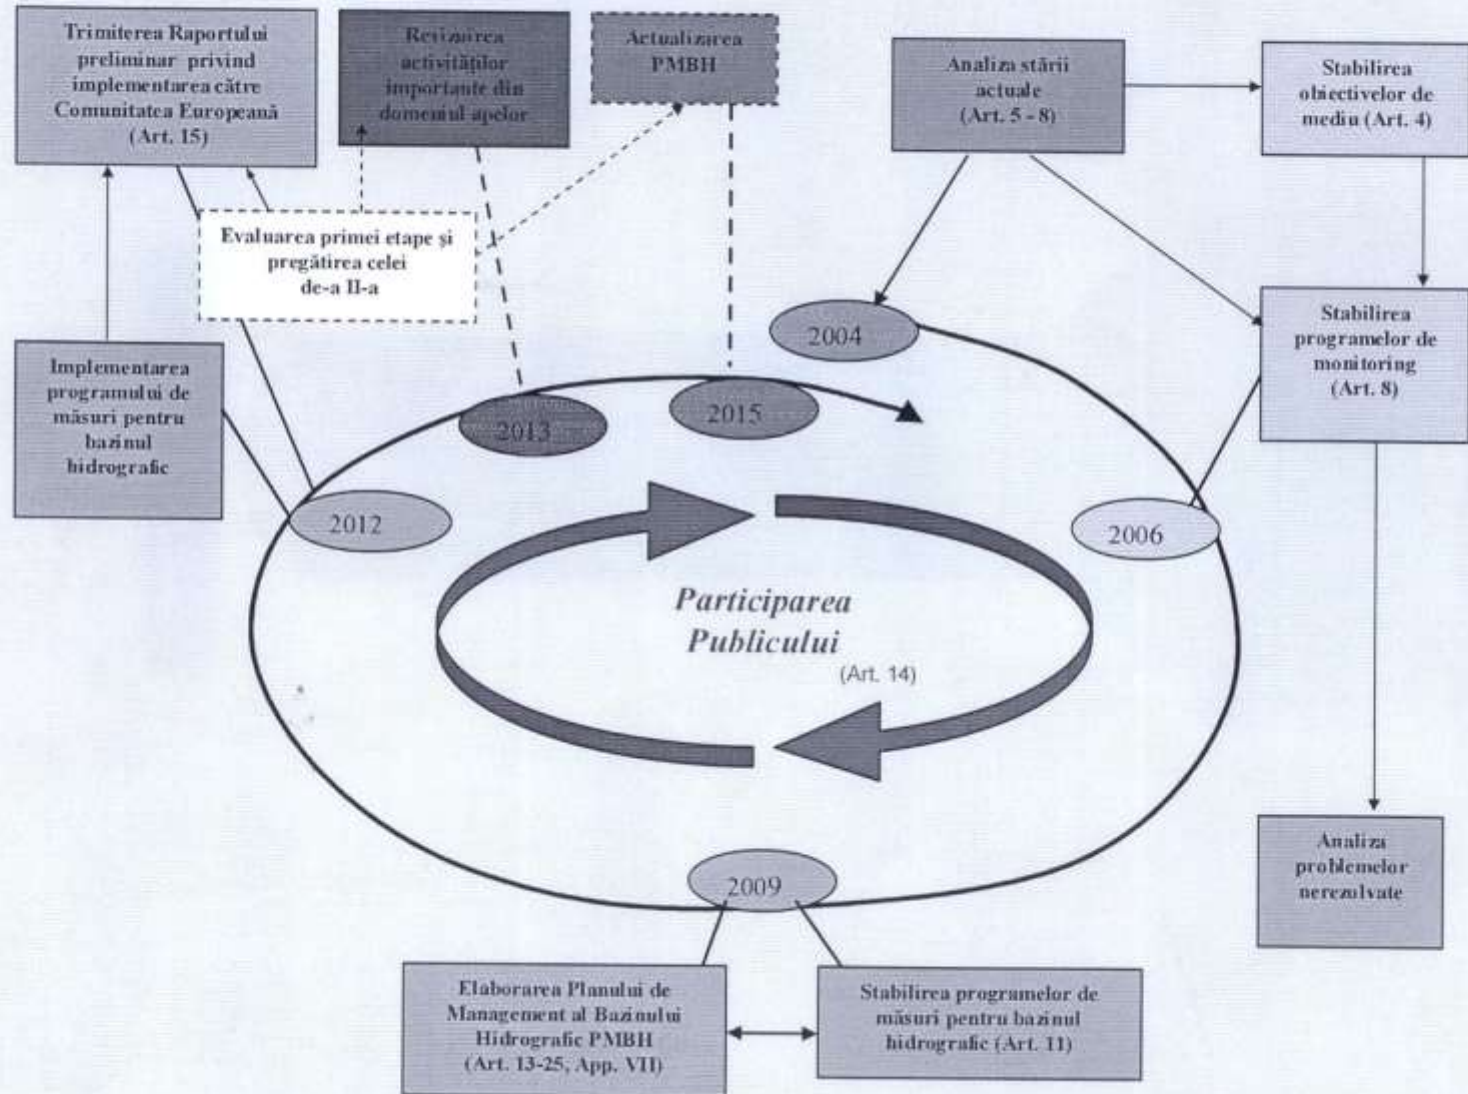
Trimiterea Raportului preliminar privind implementarea către Comunitatea Europeană (Art. 15)

Revizuirea activităţilor importante din domeniul apelor

Actualizarea PMBH

Analiza stării actuale (Art. 5 - 8)

Stabilirea obiectivelor de mediu (Art. 4)

Evaluarea primei etape şi pregătirea celei de-a II-a

Stabilirea programelor de monitoring (Art. 8)

Implementarea programului de măsuri pentru bazinul hidrografic

2004

2013

2015

2012

2006

Participarea Publicului

(Art. 14)

Analiza problemelor nerezolvate

2009

Elaborarea Planului de Management al Bazinului Hidrografic PMBH (Art. 13-25, App. VII)

Stabilirea programelor de măsuri pentru bazinul hidrografic (Art. 11)